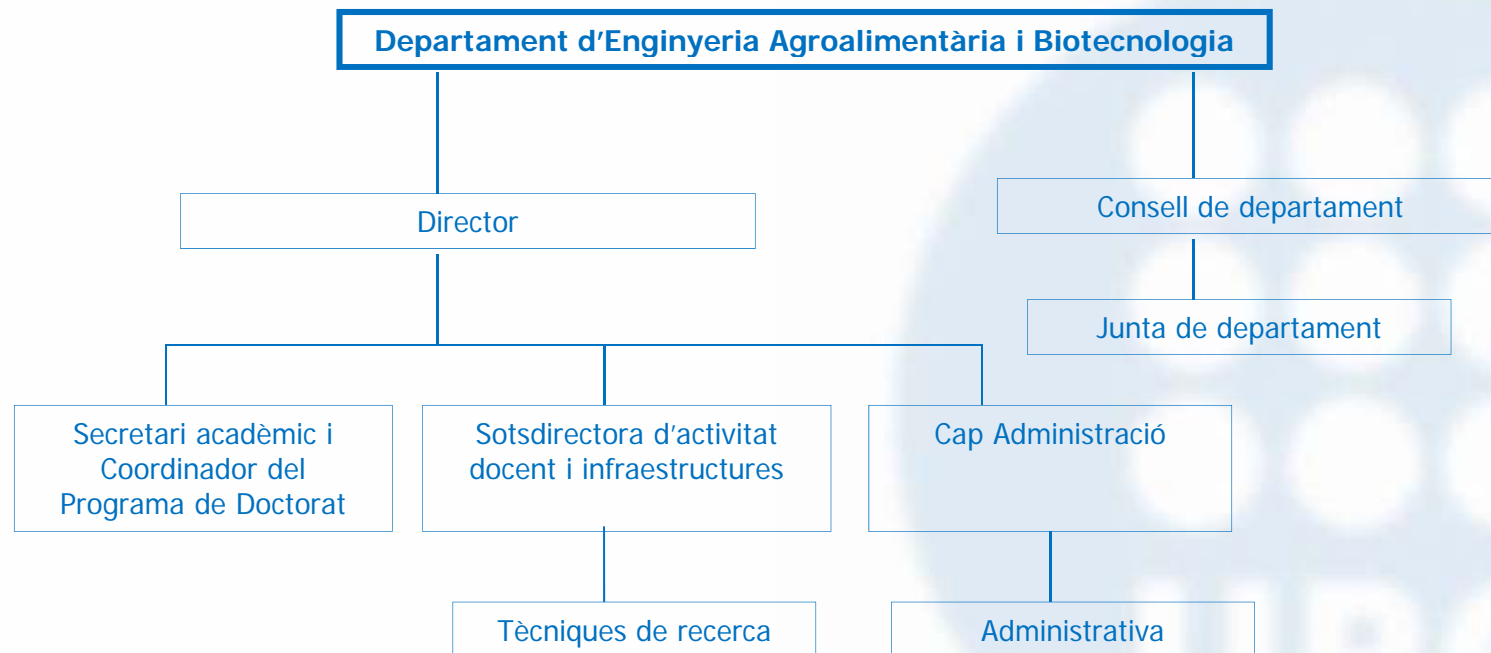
Departament d’Enginyeria Agroalimentària i Biotecnologia

Director

Consell de departament

Junta de departament

Secretari acadèmic i Coordinador del Programa de Doctorat

Sotsdirectora d’activitat docent i infraestructures

Cap Administració

Tècniques de recerca

Administrativa